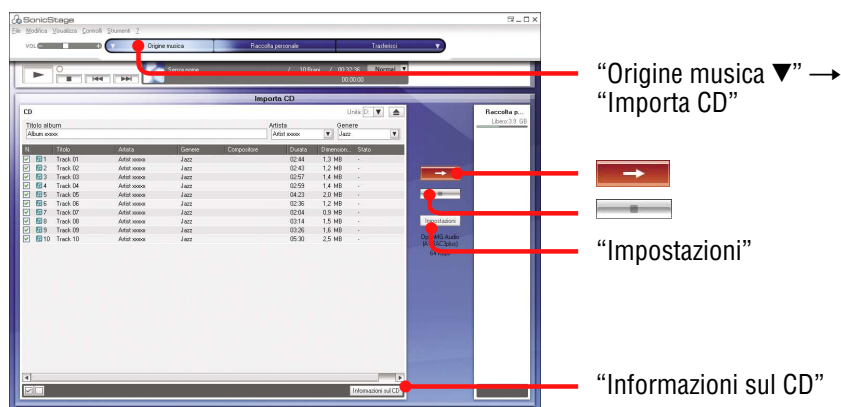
SonicStage
File Modifica Visualizza Controlli Strumenti ?
VOL
Origine musica
Raccolta personale
Trasferisci
Senza nome
10 Brani
00:32:36
Normal
00:00:00
Importa CD
CD
Unità D:
Titolo album
Album xxxxx
Artista
Artist xxxxx
Genere
Jazz

| N. | Titolo | Artista | Genere | Compositore | Durata | Dimension... | Stato |
|---|---|---|---|---|---|---|---|
| 1 | Track 01 | Artist xxxxx | Jazz | | 02:44 | 1,3 MB | - |
| 2 | Track 02 | Artist xxxxx | Jazz | | 02:43 | 1,2 MB | - |
| 3 | Track 03 | Artist xxxxx | Jazz | | 02:57 | 1,4 MB | - |
| 4 | Track 04 | Artist xxxxx | Jazz | | 02:59 | 1,4 MB | - |
| 5 | Track 05 | Artist xxxxx | Jazz | | 04:23 | 2,0 MB | - |
| 6 | Track 06 | Artist xxxxx | Jazz | | 02:36 | 1,2 MB | - |
| 7 | Track 07 | Artist xxxxx | Jazz | | 02:04 | 0,9 MB | - |
| 8 | Track 08 | Artist xxxxx | Jazz | | 03:14 | 1,5 MB | - |
| 9 | Track 09 | Artist xxxxx | Jazz | | 03:26 | 1,6 MB | - |
| 10 | Track 10 | Artist xxxxx | Jazz | | 05:30 | 2,5 MB | - |

Impostazioni
OpenMG Audio (ATRAC3plus) 64kbps
Raccolta p...
Libero:3,9 GB
Informazioni sul CD

“Origine musica ▼” → “Importa CD”

“Impostazioni”

“Informazioni sul CD”